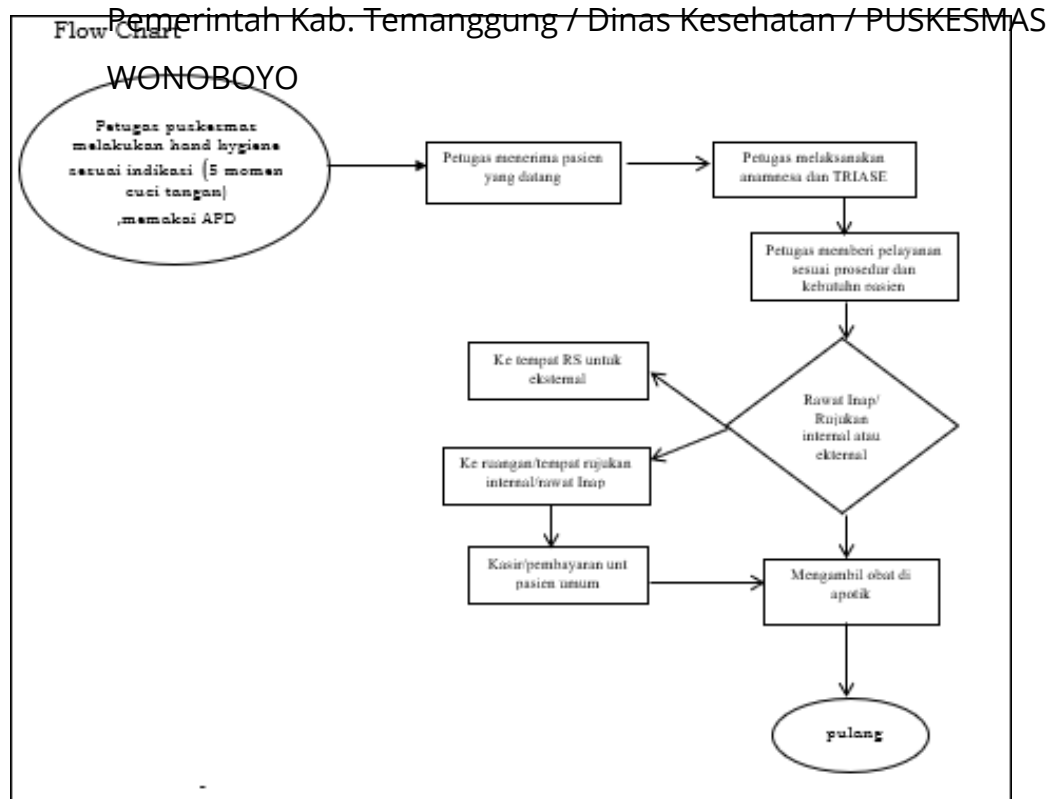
Flow Chart

Pemerintah Kab. Temanggung / Dinas Kesehatan / PUSKESMAS WONOBOYO

Petugas puskesmas melakukan hand hygiene sesuai indikasi (5 momen cuci tangan) ,memakai APD

Petugas menerima pasien yang datang

Petugas melaksanakan anamnesa dan TRIASE

Petugas memberi pelayanan sesuai prosedur dan kebutuhn pasien

Ke tempat RS untuk eksternal

Rawat Inap/ Rujukan internal atau ekternal

Ke ruangan/tempat rujukan internal/rawat Inap

Kasir/pembayaran unt pasien umum

Mengambil obat di apotik

pulang